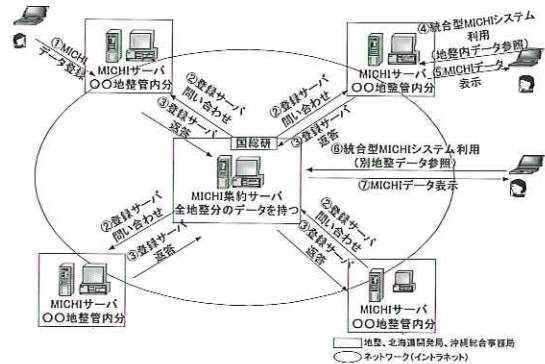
①MICHI データ登録

MICHIサーバ ○○地整管内分

④統合型MICHIシステム利用（地整内データ参照）

⑤MICHIデータ表示

MICHIサーバ ○○地整管内分

②登録サーバ問い合わせ

③登録サーバ返答

②登録サーバ問い合わせ

③登録サーバ返答

国総研

MICHI集約サーバ 全地整分のデータを持つ

⑥統合型MICHIシステム利用（別地整データ参照）

⑦MICHIデータ表示

②登録サーバ問い合わせ

③登録サーバ返答

②登録サーバ問い合わせ

③登録サーバ返答

MICHIサーバ ○○地整管内分

MICHIサーバ ○○地整管内分

地整、北海道開発局、沖縄総合事務局

ネットワーク（イントラネット）